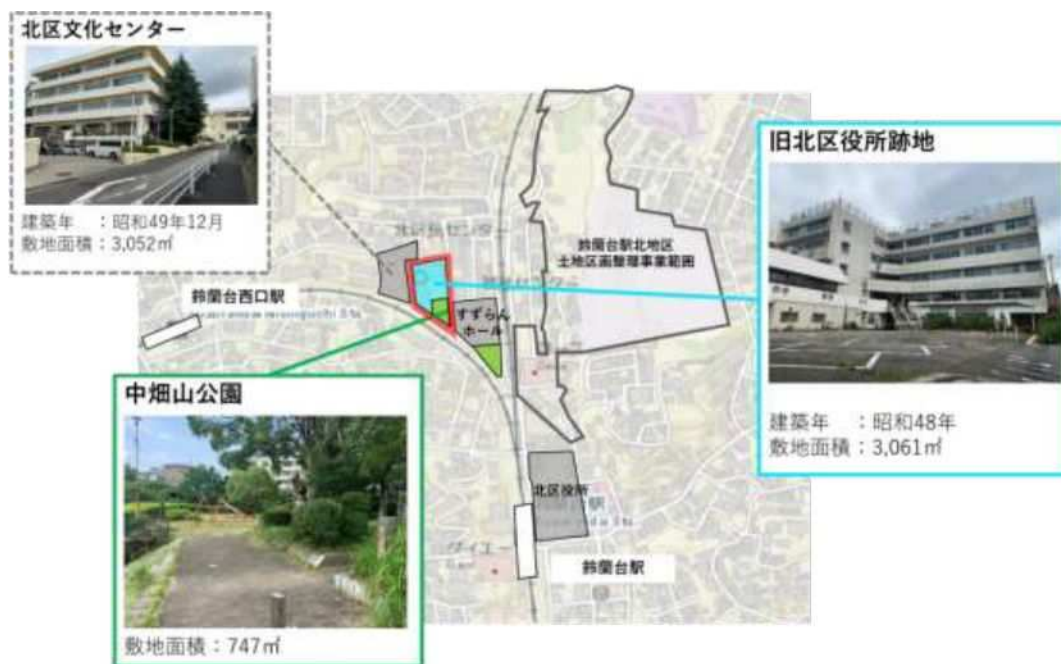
北区文化センター

建築年　：昭和49年12月
敷地面積：3,052㎡

旧北区役所跡地

建築年　：昭和48年
敷地面積：3,061㎡

中畑山公園

敷地面積：747㎡

鈴蘭台駅北地区
土地区画整理事業範囲

鈴蘭台西口駅

すずらん
ホール

北区役所

鈴蘭台駅